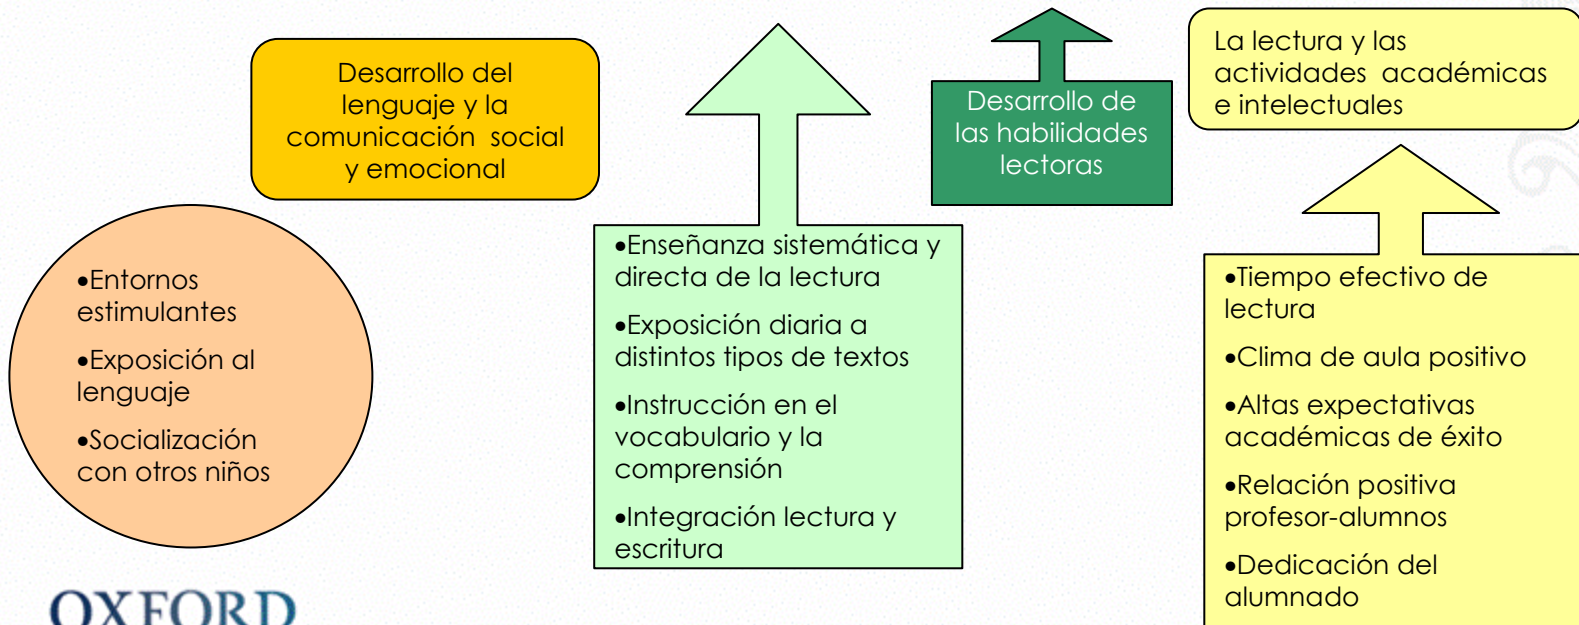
Desarrollo del lenguaje y la comunicación social y emocional

•Entornos estimulantes

•Exposición al lenguaje

•Socialización con otros niños

•Enseñanza sistemática y directa de la lectura

•Exposición diaria a distintos tipos de textos

•Instrucción en el vocabulario y la comprensión

•Integración lectura y escritura

Desarrollo de las habilidades lectoras

La lectura y las actividades académicas e intelectuales

•Tiempo efectivo de lectura

•Clima de aula positivo

•Altas expectativas académicas de éxito

•Relación positiva profesor-alumnos

•Dedicación del alumnado

OXFORD